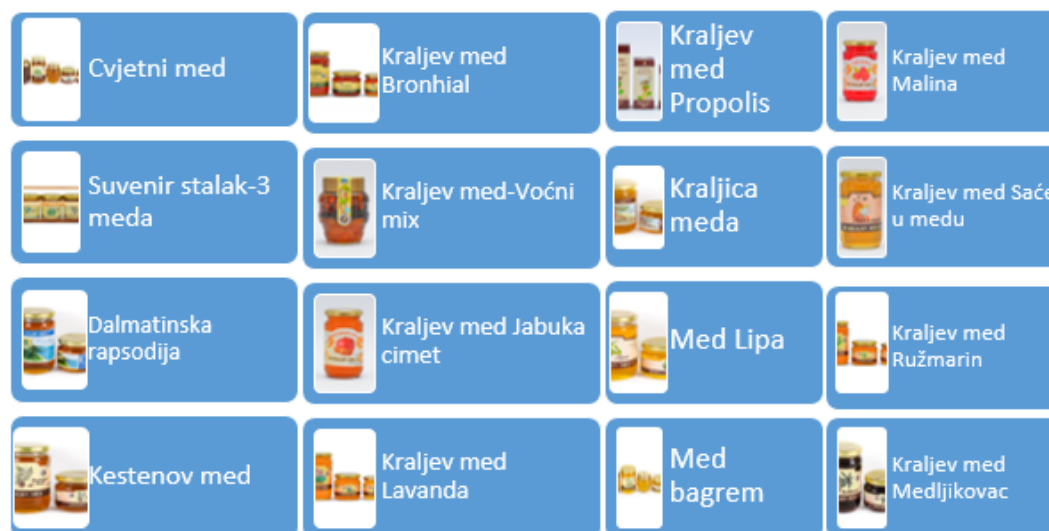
Cvjetni med

Kraljev med Bronhial

Kraljev med Propolis

Kraljev med Malina

Suvenir stalak-3 meda

Kraljev med-Voćni mix

Kraljica meda

Kraljev med Saće u medu

Dalmatinska rapsodija

Kraljev med Jabuka cimet

Med Lipa

Kraljev med Ružmarin

Kestenov med

Kraljev med Lavanda

Med bagrem

Kraljev med Medljikovac